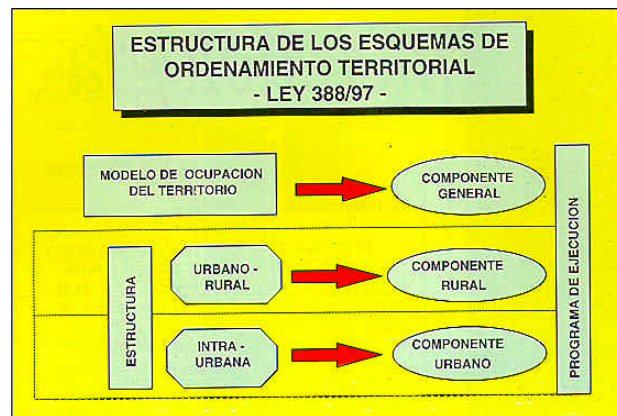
ESTRUCTURA DE LOS ESQUEMAS DE ORDENAMIENTO TERRITORIAL
- LEY 388/97 -

MODELO DE OCUPACION DEL TERRITORIO

COMPONENTE GENERAL

ESTRUCTURA

URBANO - RURAL

COMPONENTE RURAL

INTRA - URBANA

COMPONENTE URBANO

PROGRAMA DE EJECUCION